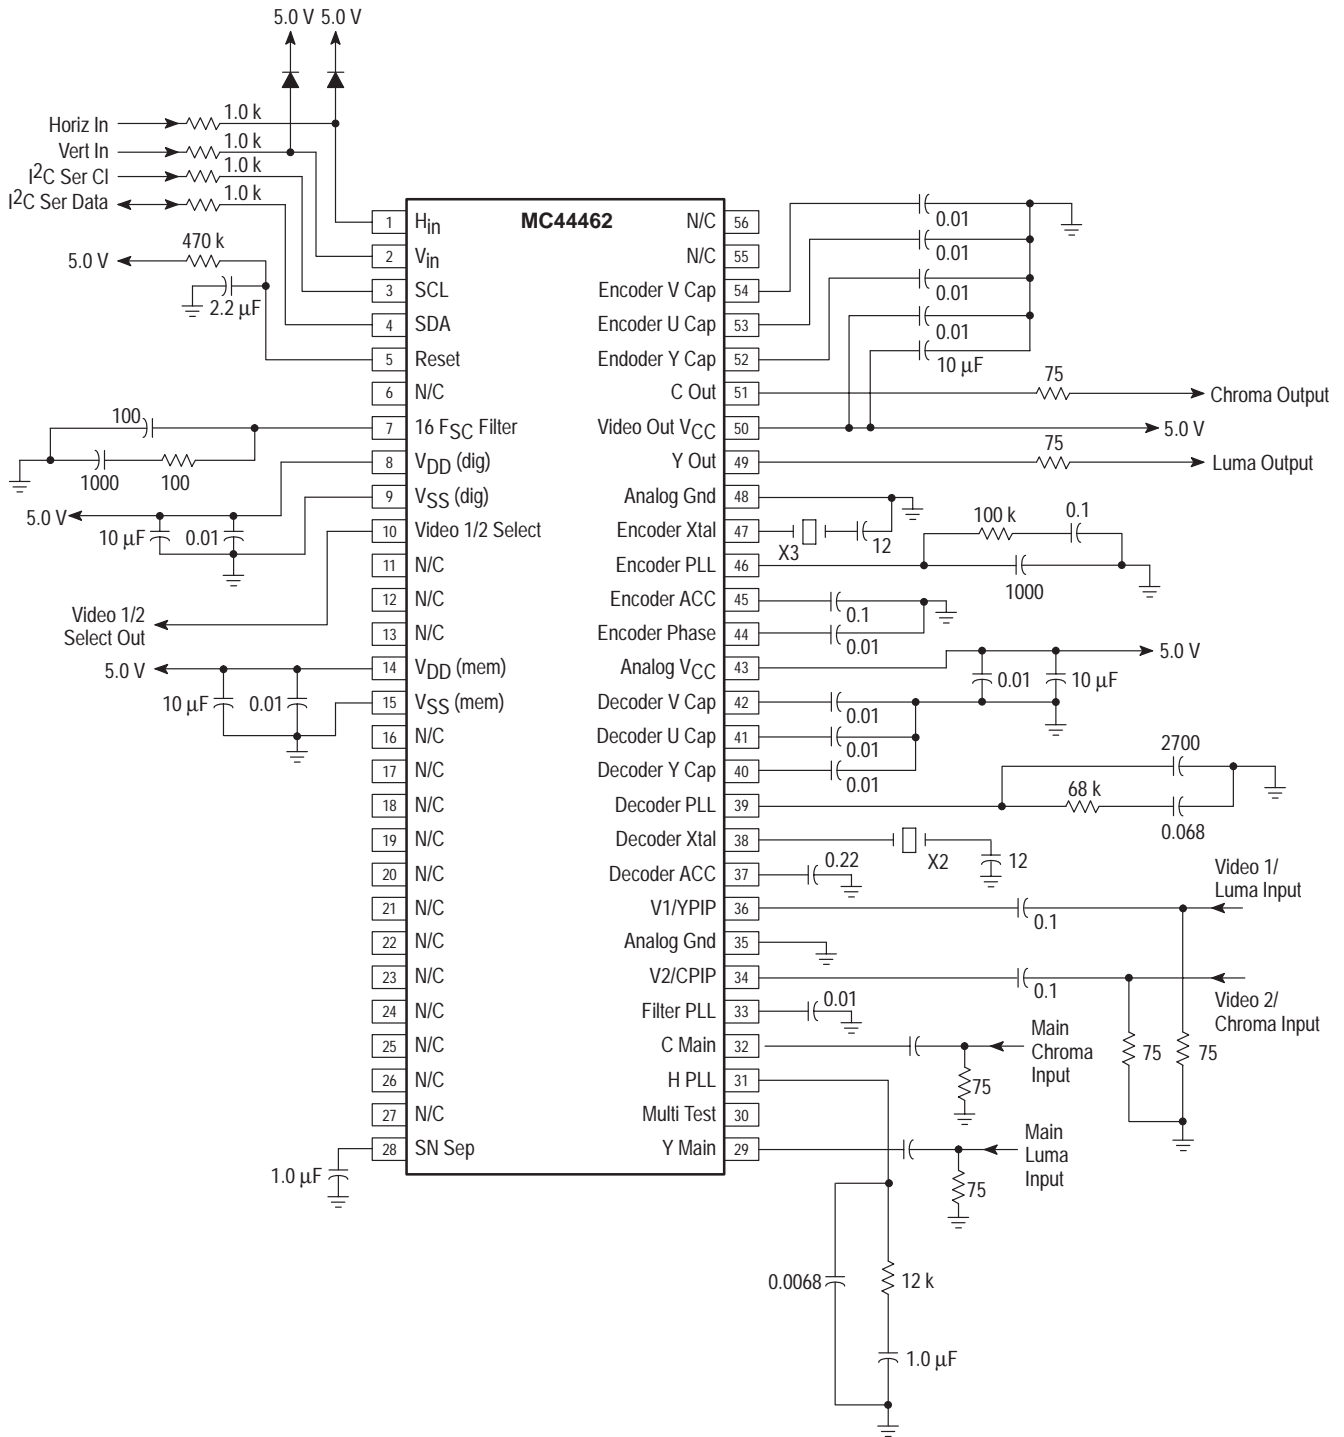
5.0 V 5.0 V

Horiz In 1.0 k
Vert In 1.0 k
I$^2$C Ser Cl 1.0 k
I$^2$C Ser Data 1.0 k
5.0 V 470 k
2.2 μF

MC44462

1 $H_{in}$
2 $V_{in}$
3 SCL
4 SDA
5 Reset
6 N/C
7 16 $F_{SC}$ Filter
8 $V_{DD}$ (dig)
9 $V_{SS}$ (dig)
10 Video 1/2 Select
11 N/C
12 N/C
13 N/C
14 $V_{DD}$ (mem)
15 $V_{SS}$ (mem)
16 N/C
17 N/C
18 N/C
19 N/C
20 N/C
21 N/C
22 N/C
23 N/C
24 N/C
25 N/C
26 N/C
27 N/C
28 SN Sep

N/C 56
N/C 55
Encoder V Cap 54
Encoder U Cap 53
Endoder Y Cap 52
C Out 51
Video Out $V_{CC}$ 50
Y Out 49
Analog Gnd 48
Encoder Xtal 47
Encoder PLL 46
Encoder ACC 45
Encoder Phase 44
Analog $V_{CC}$ 43
Decoder V Cap 42
Decoder U Cap 41
Decoder Y Cap 40
Decoder PLL 39
Decoder Xtal 38
Decoder ACC 37
V1/YPIP 36
Analog Gnd 35
V2/CPIP 34
Filter PLL 33
C Main 32
H PLL 31
Multi Test 30
Y Main 29

100
1000 100
5.0 V
10 μF 0.01
Video 1/2 Select Out
5.0 V
10 μF 0.01
1.0 μF

0.01
0.01
0.01
0.01
10 μF
75 Chroma Output
5.0 V
75 Luma Output
X3 12
100 k 0.1
1000
0.1
0.01
5.0 V
0.01 10 μF
0.01
0.01
0.01
2700
68 k
0.068
X2 12
0.22
Video 1/ Luma Input
0.1
0.1
Video 2/ Chroma Input
0.01
Main Chroma Input
75
75 75
Main Luma Input
75
0.0068
12 k
1.0 μF